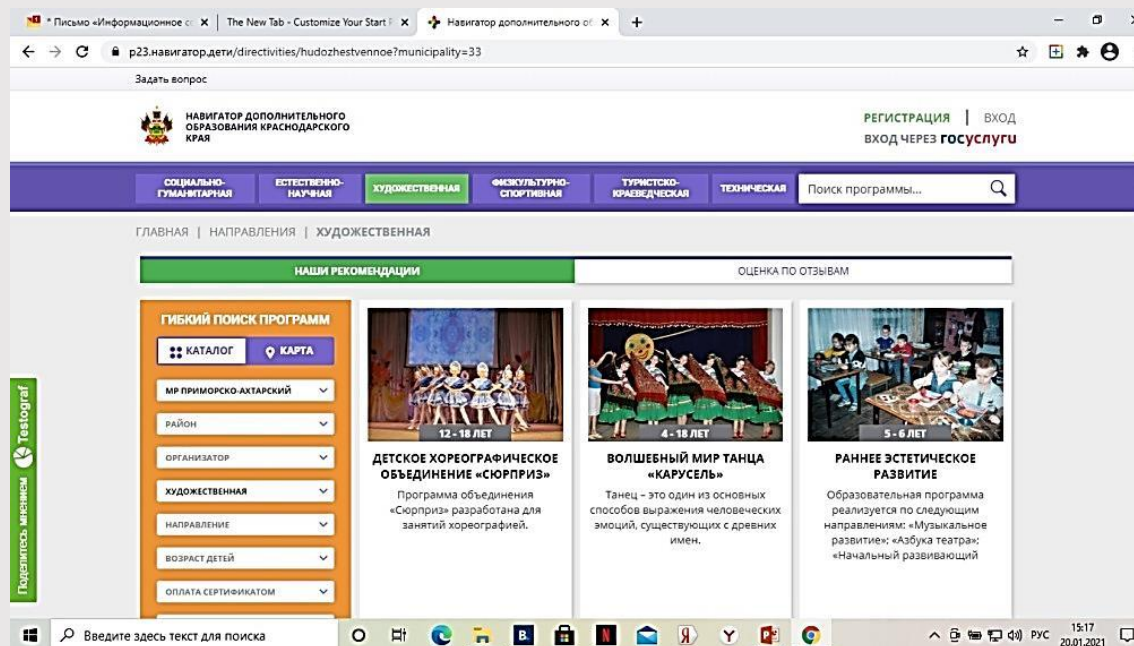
* Письмо «Информационное с ×
The New Tab - Customize Your Start F ×
Навигатор дополнительного об ×
+

p23.навигатор.дети/directivities/hudozhestvennoe?municipality=33

Задать вопрос

НАВИГАТОР ДОПОЛНИТЕЛЬНОГО ОБРАЗОВАНИЯ КРАСНОДАРСКОГО КРАЯ

РЕГИСТРАЦИЯ | ВХОД
ВХОД ЧЕРЕЗ госуслуги

СОЦИАЛЬНО-ГУМАНИТАРНАЯ
ЕСТЕСТВЕННО-НАУЧНАЯ
ХУДОЖЕСТВЕННАЯ
ФИЗКУЛЬТУРНО-СПОРТИВНАЯ
ТУРИСТСКО-КРАЕВЕДЧЕСКАЯ
ТЕХНИЧЕСКАЯ
Поиск программы...

ГЛАВНАЯ | НАПРАВЛЕНИЯ | ХУДОЖЕСТВЕННАЯ

НАШИ РЕКОМЕНДАЦИИ
ОЦЕНКА ПО ОТЗЫВАМ

ГИБКИЙ ПОИСК ПРОГРАММ
КАТАЛОГ
КАРТА
МР ПРИМОРСКО-АХТАРСКИЙ
РАЙОН
ОРГАНИЗАТОР
ХУДОЖЕСТВЕННАЯ
НАПРАВЛЕНИЕ
ВОЗРАСТ ДЕТЕЙ
ОПЛАТА СЕРТИФИКАТОМ

12 - 18 ЛЕТ
ДЕТСКОЕ ХОРЕОГРАФИЧЕСКОЕ ОБЪЕДИНЕНИЕ «СЮРПРИЗ»
Программа объединения «Сюрприз» разработана для занятий хореографией.

4 - 18 ЛЕТ
ВОЛШЕБНЫЙ МИР ТАНЦА «КАРУСЕЛЬ»
Танец – это один из основных способов выражения человеческих эмоций, существующих с древних имен.

5 - 6 ЛЕТ
РАННЕЕ ЭСТЕТИЧЕСКОЕ РАЗВИТИЕ
Образовательная программа реализуется по следующим направлениям: «Музыкальное развитие»; «Азбука театра»; «Начальный развивающий

Поделитесь мнением Testograf

Введите здесь текст для поиска
РУС
15:17
20.01.2021